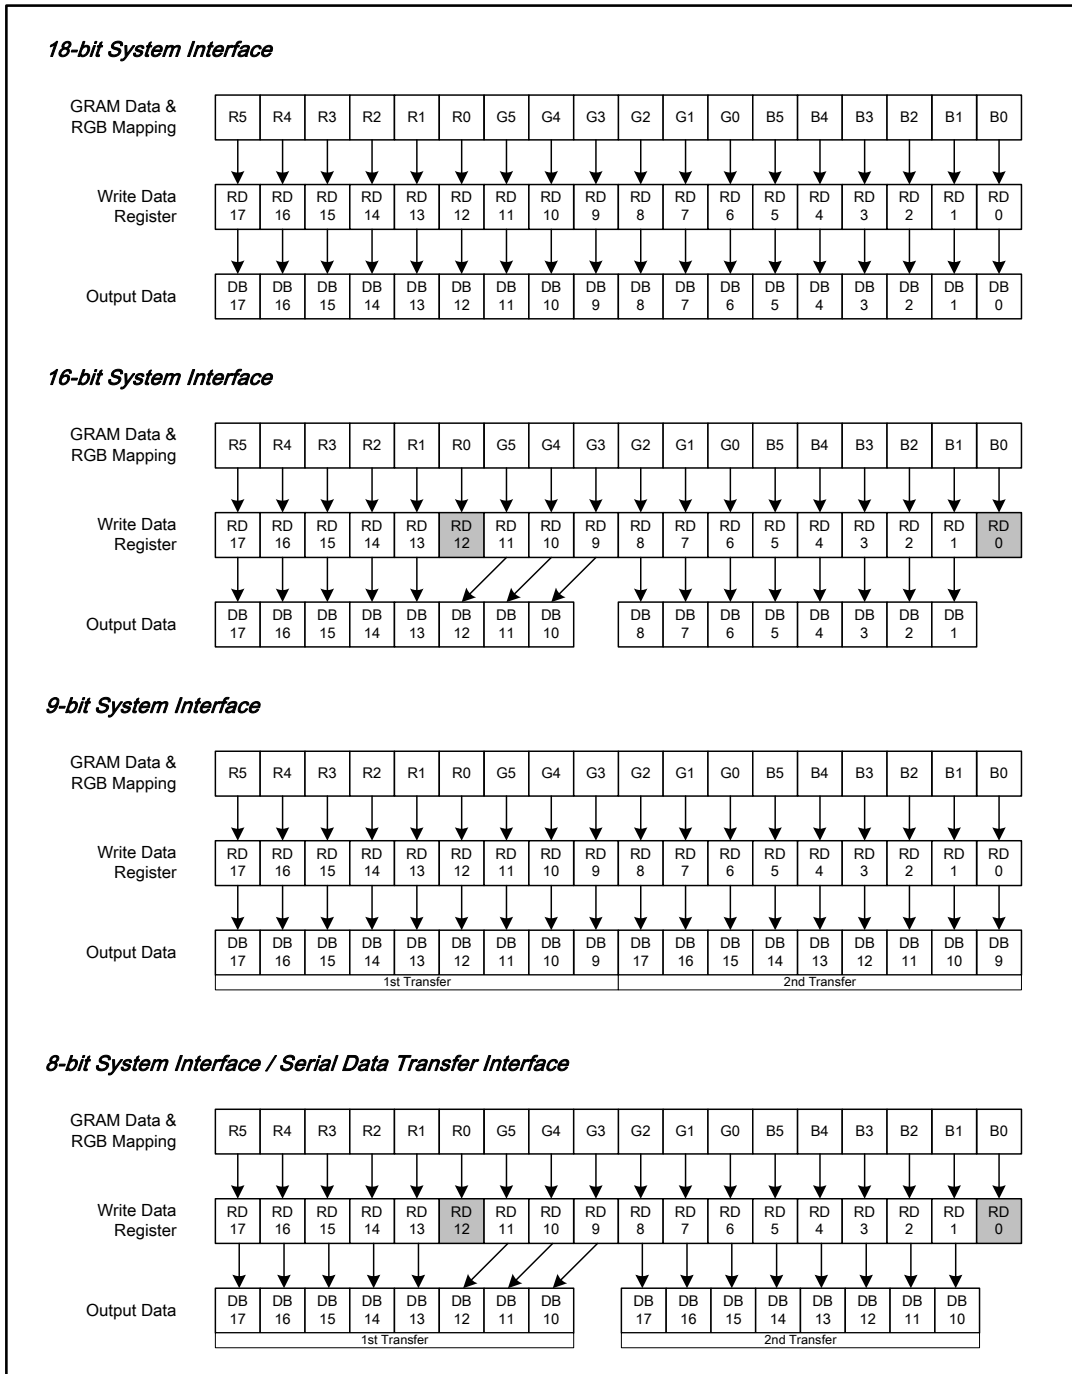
18-bit System Interface

GRAM Data & RGB Mapping

| R5 | R4 | R3 | R2 | R1 | R0 | G5 | G4 | G3 | G2 | G1 | G0 | B5 | B4 | B3 | B2 | B1 | B0 |
|---|---|---|---|---|---|---|---|---|---|---|---|---|---|---|---|---|---|

Write Data Register

| RD 17 | RD 16 | RD 15 | RD 14 | RD 13 | RD 12 | RD 11 | RD 10 | RD 9 | RD 8 | RD 7 | RD 6 | RD 5 | RD 4 | RD 3 | RD 2 | RD 1 | RD 0 |
|---|---|---|---|---|---|---|---|---|---|---|---|---|---|---|---|---|---|

Output Data

| DB 17 | DB 16 | DB 15 | DB 14 | DB 13 | DB 12 | DB 11 | DB 10 | DB 9 | DB 8 | DB 7 | DB 6 | DB 5 | DB 4 | DB 3 | DB 2 | DB 1 | DB 0 |
|---|---|---|---|---|---|---|---|---|---|---|---|---|---|---|---|---|---|

16-bit System Interface

GRAM Data & RGB Mapping

| R5 | R4 | R3 | R2 | R1 | R0 | G5 | G4 | G3 | G2 | G1 | G0 | B5 | B4 | B3 | B2 | B1 | B0 |
|---|---|---|---|---|---|---|---|---|---|---|---|---|---|---|---|---|---|

Write Data Register

| RD 17 | RD 16 | RD 15 | RD 14 | RD 13 | RD 12 | RD 11 | RD 10 | RD 9 | RD 8 | RD 7 | RD 6 | RD 5 | RD 4 | RD 3 | RD 2 | RD 1 | RD 0 |
|---|---|---|---|---|---|---|---|---|---|---|---|---|---|---|---|---|---|

Output Data

| DB 17 | DB 16 | DB 15 | DB 14 | DB 13 | DB 12 | DB 11 | DB 10 | DB 8 | DB 7 | DB 6 | DB 5 | DB 4 | DB 3 | DB 2 | DB 1 |
|---|---|---|---|---|---|---|---|---|---|---|---|---|---|---|---|

9-bit System Interface

GRAM Data & RGB Mapping

| R5 | R4 | R3 | R2 | R1 | R0 | G5 | G4 | G3 | G2 | G1 | G0 | B5 | B4 | B3 | B2 | B1 | B0 |
|---|---|---|---|---|---|---|---|---|---|---|---|---|---|---|---|---|---|

Write Data Register

| RD 17 | RD 16 | RD 15 | RD 14 | RD 13 | RD 12 | RD 11 | RD 10 | RD 9 | RD 8 | RD 7 | RD 6 | RD 5 | RD 4 | RD 3 | RD 2 | RD 1 | RD 0 |
|---|---|---|---|---|---|---|---|---|---|---|---|---|---|---|---|---|---|

Output Data

| DB 17 | DB 16 | DB 15 | DB 14 | DB 13 | DB 12 | DB 11 | DB 10 | DB 9 | DB 17 | DB 16 | DB 15 | DB 14 | DB 13 | DB 12 | DB 11 | DB 10 | DB 9 |
|---|---|---|---|---|---|---|---|---|---|---|---|---|---|---|---|---|---|

1st Transfer
2nd Transfer

8-bit System Interface / Serial Data Transfer Interface

GRAM Data & RGB Mapping

| R5 | R4 | R3 | R2 | R1 | R0 | G5 | G4 | G3 | G2 | G1 | G0 | B5 | B4 | B3 | B2 | B1 | B0 |
|---|---|---|---|---|---|---|---|---|---|---|---|---|---|---|---|---|---|

Write Data Register

| RD 17 | RD 16 | RD 15 | RD 14 | RD 13 | RD 12 | RD 11 | RD 10 | RD 9 | RD 8 | RD 7 | RD 6 | RD 5 | RD 4 | RD 3 | RD 2 | RD 1 | RD 0 |
|---|---|---|---|---|---|---|---|---|---|---|---|---|---|---|---|---|---|

Output Data

| DB 17 | DB 16 | DB 15 | DB 14 | DB 13 | DB 12 | DB 11 | DB 10 | DB 17 | DB 16 | DB 15 | DB 14 | DB 13 | DB 12 | DB 11 | DB 10 |
|---|---|---|---|---|---|---|---|---|---|---|---|---|---|---|---|

1st Transfer
2nd Transfer